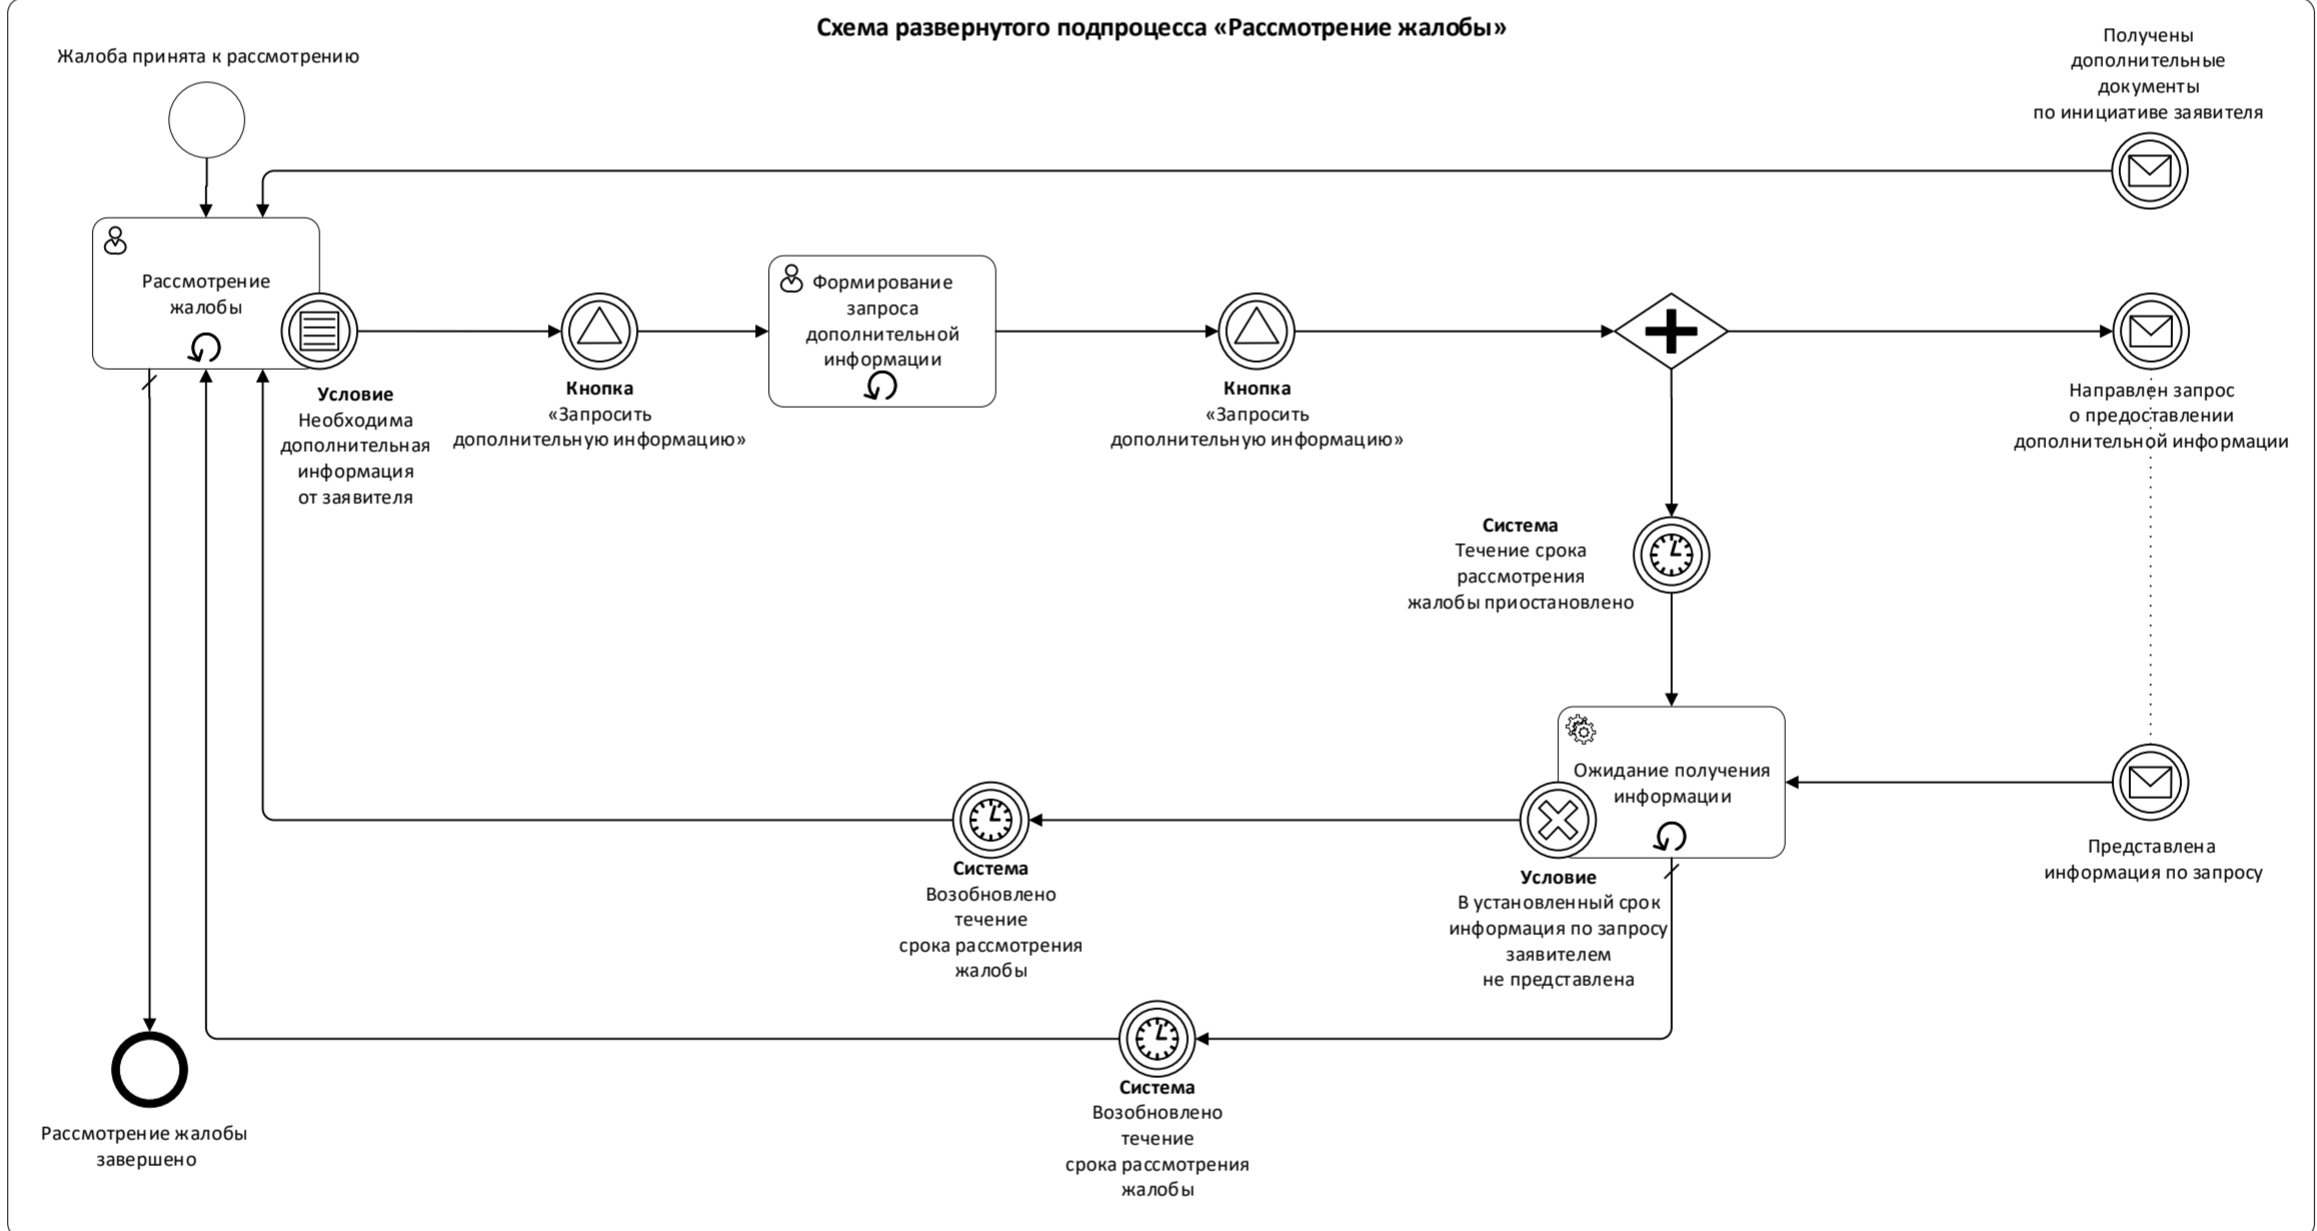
Схема развернутого подпроцесса «Рассмотрение жалобы»

Жалоба принята к рассмотрению

Получены дополнительные документы по инициативе заявителя

Рассмотрение жалобы

Условие
Необходима дополнительная информация от заявителя

Кнопка
«Запросить дополнительную информацию»

Формирование запроса дополнительной информации

Кнопка
«Запросить дополнительную информацию»

Направлен запрос о предоставлении дополнительной информации

Система
Течение срока рассмотрения жалобы приостановлено

Ожидание получения информации

Представлена информация по запросу

Система
Возобновлено течение срока рассмотрения жалобы

Условие
В установленный срок информация по запросу заявителем не представлена

Рассмотрение жалобы завершено

Система
Возобновлено течение срока рассмотрения жалобы